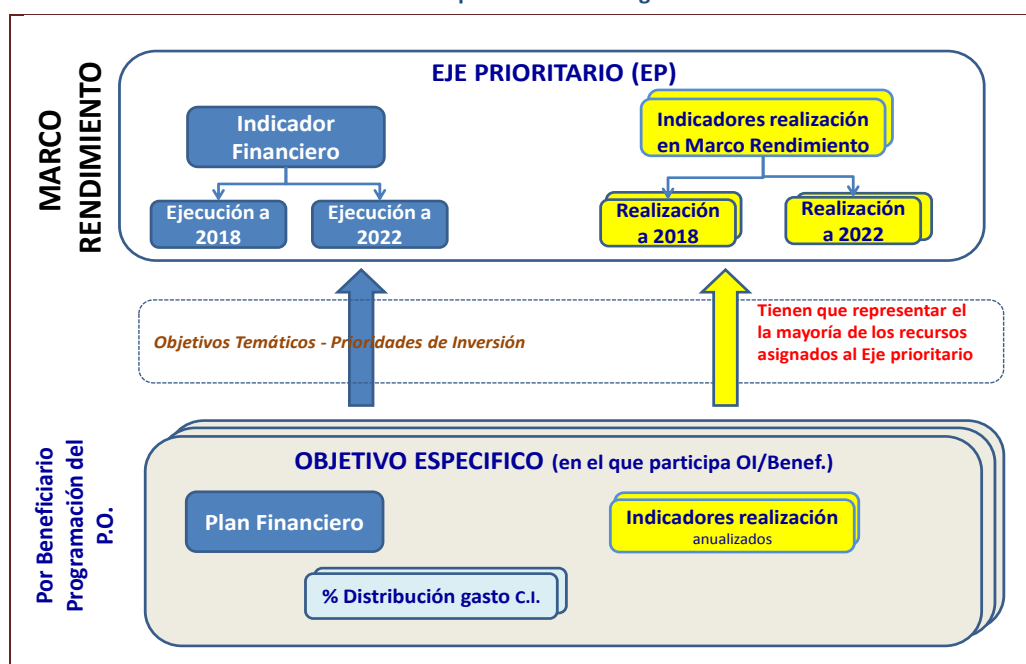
MARCO RENDIMIENTO

EJE PRIORITARIO (EP)

Indicador Financiero

Ejecución a 2018

Ejecución a 2022

Indicadores realización en Marco Rendimiento

Realización a 2018

Realización a 2022

Objetivos Temáticos - Prioridades de Inversión

Tienen que representar el la mayoría de los recursos asignados al Eje prioritario

Por Beneficiario Programación del P.O.

OBJETIVO ESPECIFICO (en el que participa OI/Benef.)

Plan Financiero

Indicadores realización anualizados

% Distribución gasto C.I.